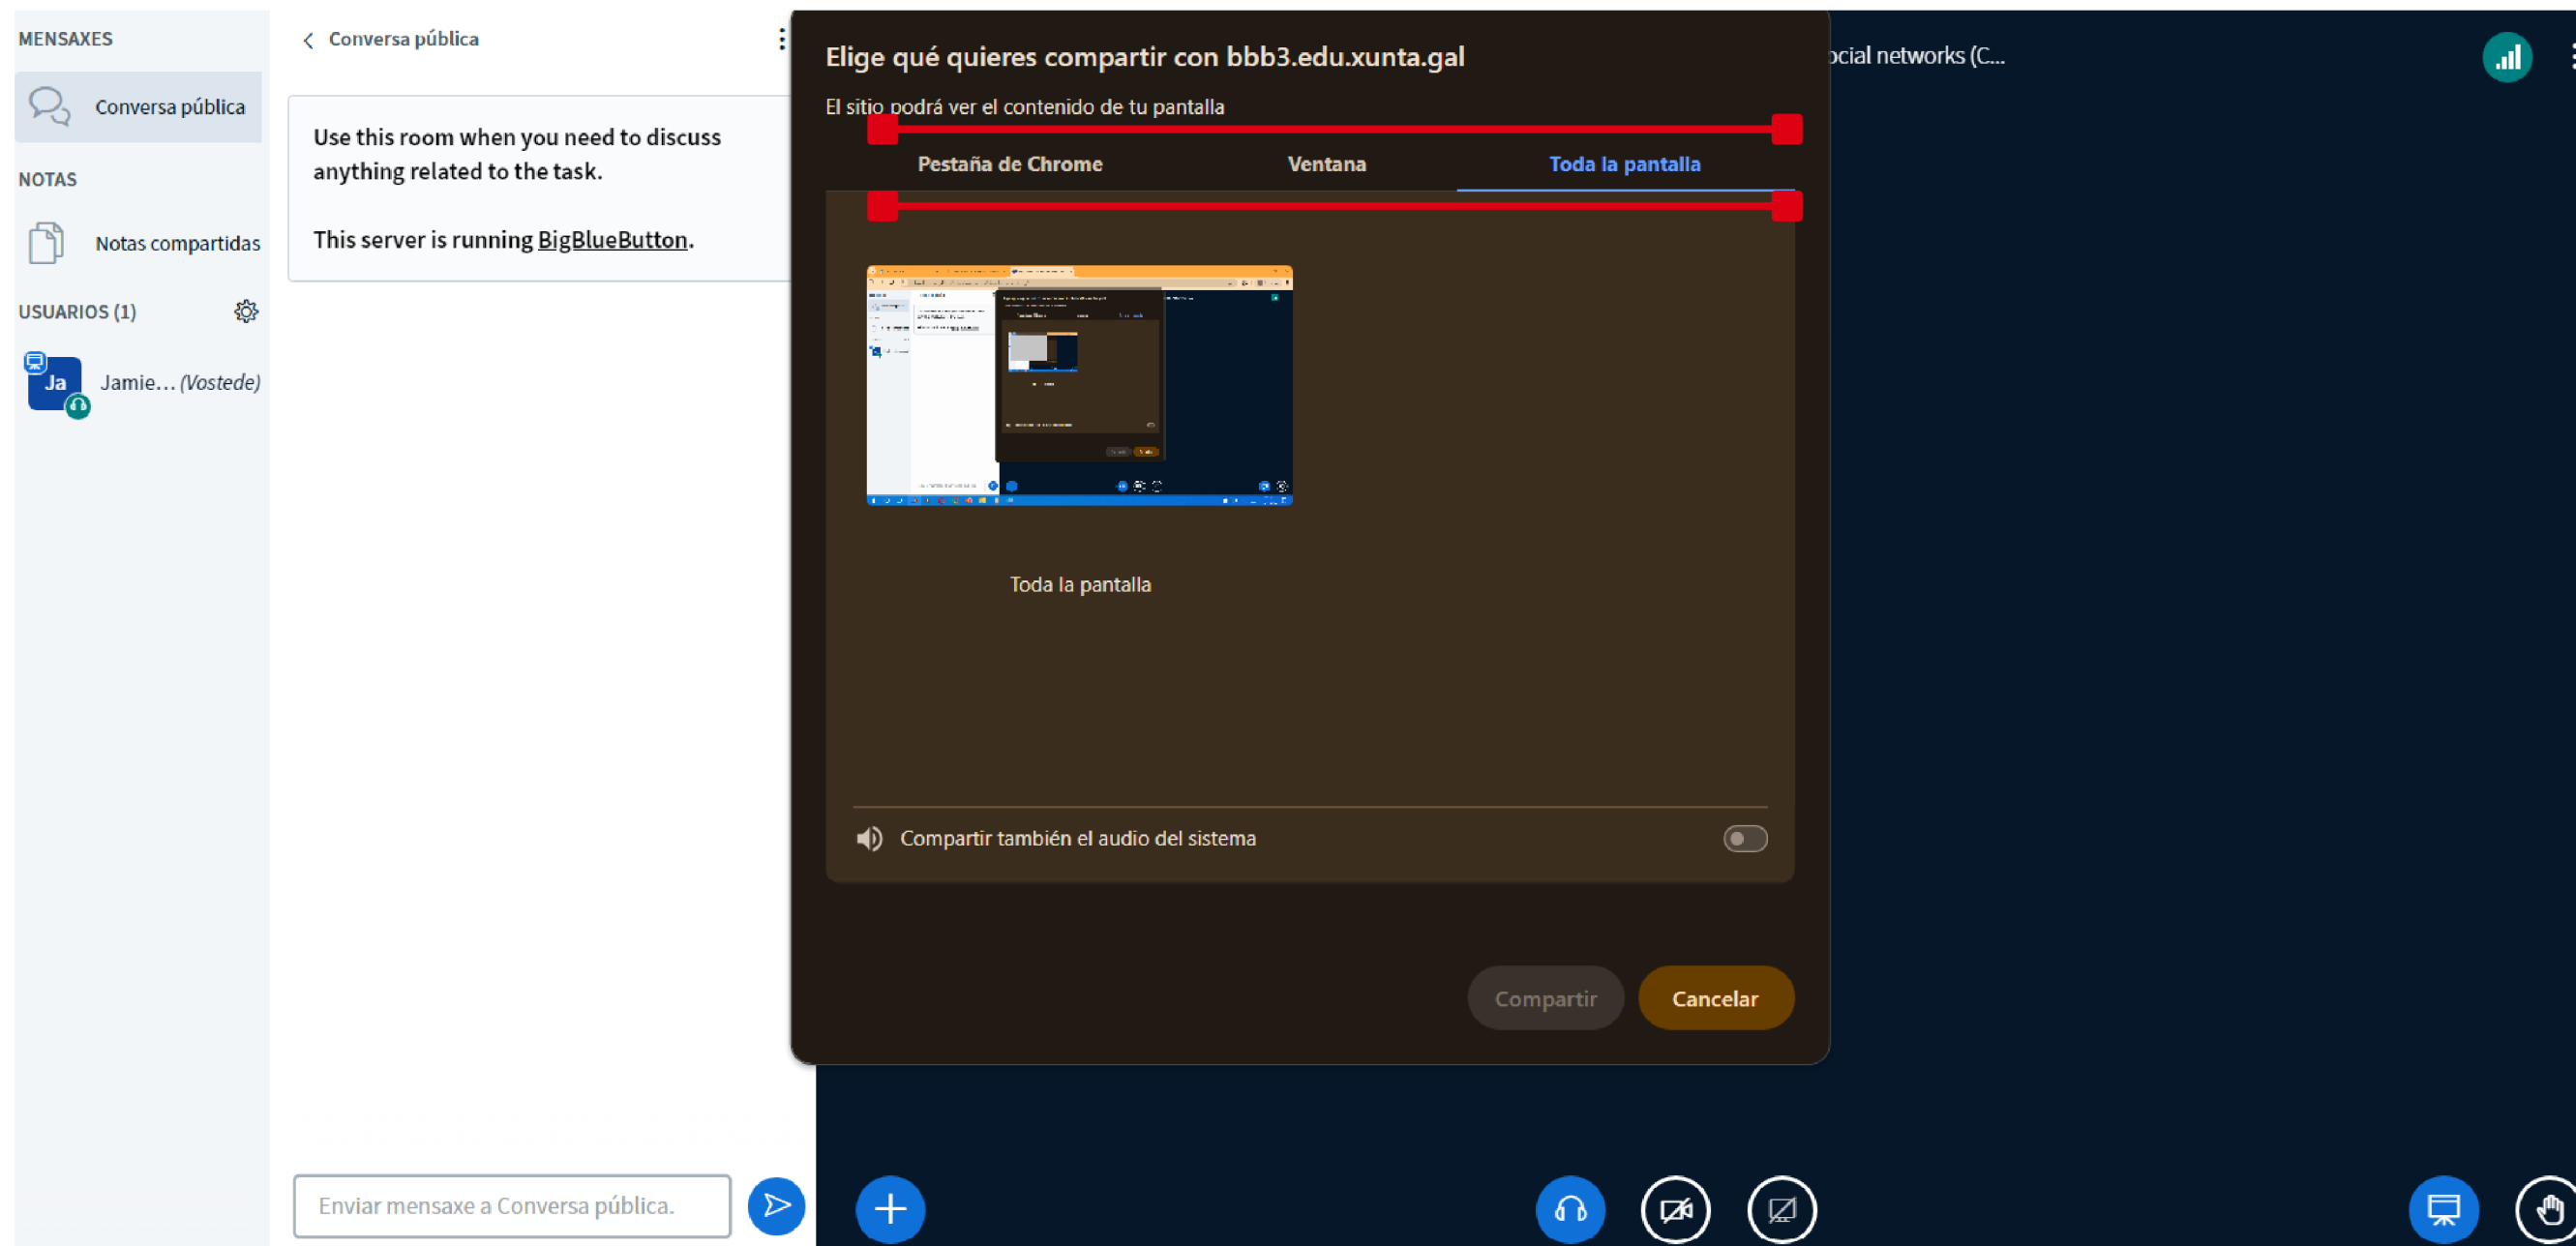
MENSAXES

Conversa pública

NOTAS

Notas compartidas

USUARIOS (1)

Ja

Jamie… (Vostede)

Conversa pública

Use this room when you need to discuss anything related to the task.

This server is running BigBlueButton.

Enviar mensaxe a Conversa pública.

Elige qué quieres compartir con bbb3.edu.xunta.gal

El sitio podrá ver el contenido de tu pantalla

Pestaña de Chrome

Ventana

Toda la pantalla

Toda la pantalla

Compartir también el audio del sistema

Compartir

Cancelar

ocial networks (C...